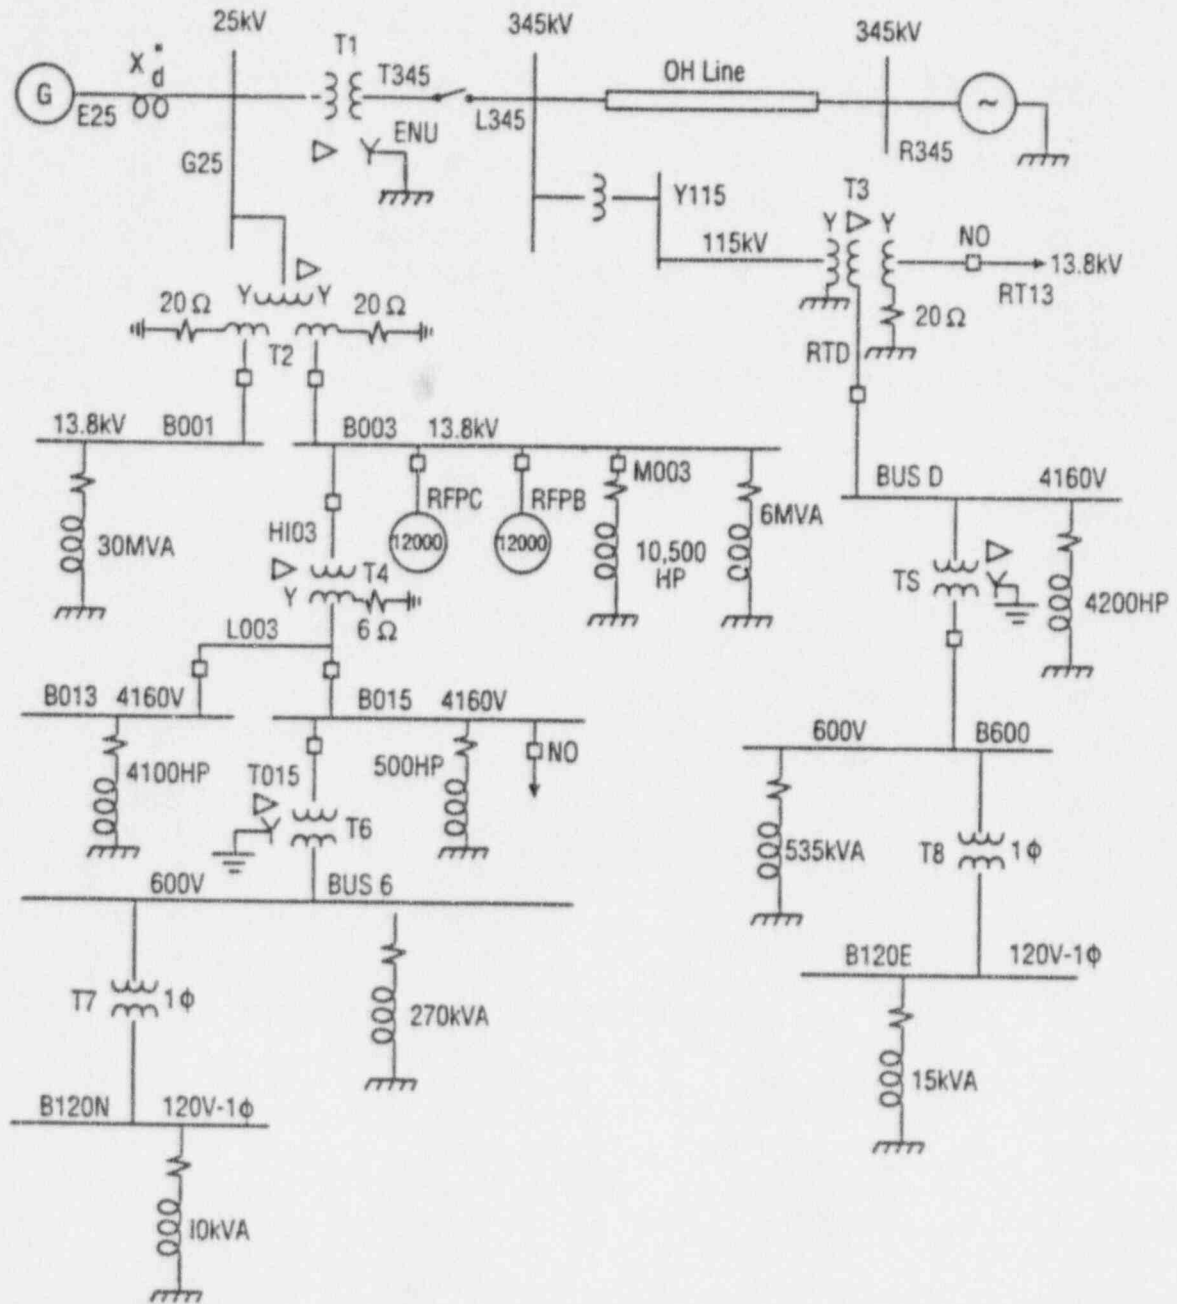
25kV
345kV
345kV
G
$X_d^*$
E25
T1
T345
OH Line
L345
ENU
R345
G25
Y115
T3
Y
Y
115kV
NO
13.8kV
RT13
20 Ω
Y
Y
20 Ω
20 Ω
T2
RTD
13.8kV
B001
B003
13.8kV
M003
BUS D
4160V
RFPC
RFPB
30MVA
HI03
12000
12000
10,500 HP
6MVA
TS
4200HP
T4
Y
6 Ω
L003
B013
4160V
B015
4160V
600V
B600
4100HP
500HP
NO
T015
T6
535kVA
T8
1Φ
600V
BUS 6
B120E
120V-1Φ
T7
1Φ
270kVA
15kVA
B120N
120V-1Φ
10kVA